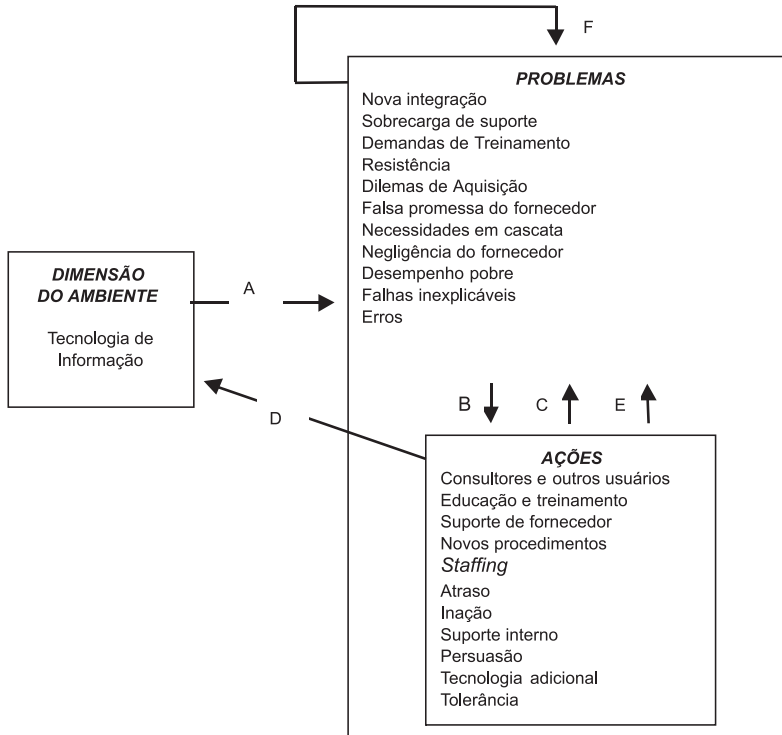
F

PROBLEMAS
Nova integração
Sobrecarga de suporte
Demandas de Treinamento
Resistência
Dilemas de Aquisição
Falsa promessa do fornecedor
Necessidades em cascata
Negligência do fornecedor
Desempenho pobre
Falhas inexplicáveis
Erros

DIMENSÃO DO AMBIENTE

Tecnologia de Informação

A

B C E

D

AÇÕES
Consultores e outros usuários
Educação e treinamento
Suporte de fornecedor
Novos procedimentos
Staffing
Atraso
Inação
Suporte interno
Persuasão
Tecnologia adicional
Tolerância